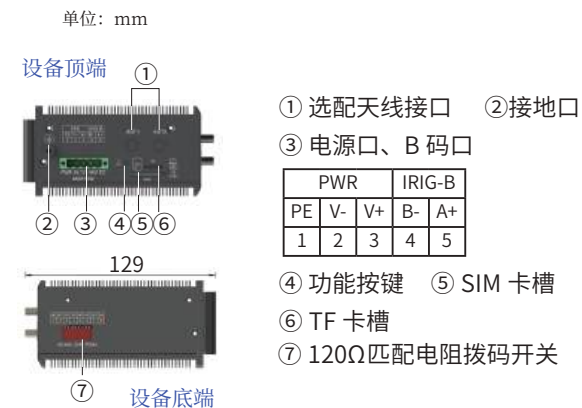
单位：mm

设备顶端

①

② ③ ④⑤⑥

① 选配天线接口 ②接地口

③ 电源口、B 码口

| PWR | | | IRIG-B | |
|---|---|---|---|---|
| PE | V- | V+ | B- | A+ |
| 1 | 2 | 3 | 4 | 5 |

129

④ 功能按键 ⑤ SIM 卡槽

⑥ TF 卡槽

⑦ 120Ω匹配电阻拨码开关

⑦

设备底端